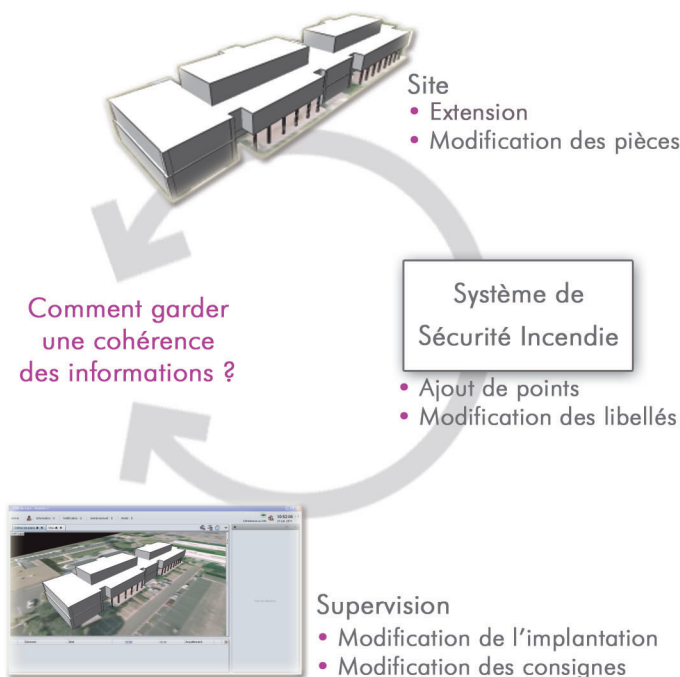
Site
• Extension
• Modification des pièces

Système de Sécurité Incendie

• Ajout de points
• Modification des libellés

Comment garder une cohérence des informations ?

Supervision
• Modification de l'implantation
• Modification des consignes